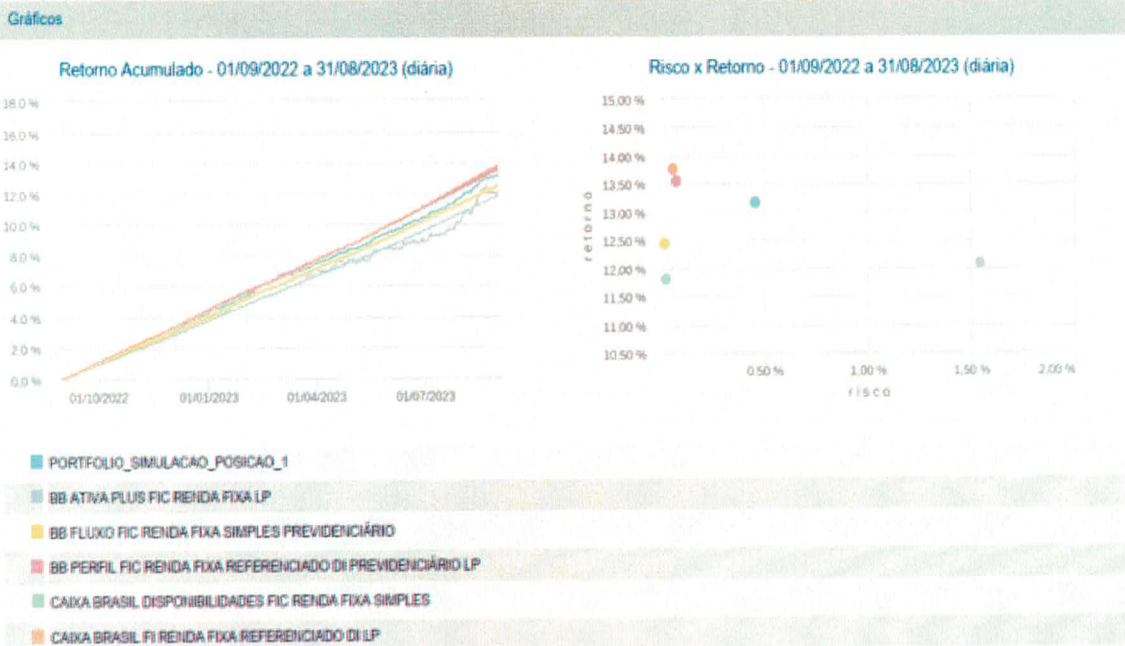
Gráficos

Retorno Acumulado - 01/09/2022 a 31/08/2023 (diária)

18.0 %
16.0 %
14.0 %
12.0 %
10.0 %
8.0 %
6.0 %
4.0 %
2.0 %
0.0 %

01/10/2022 01/01/2023 01/04/2023 01/07/2023

Risco x Retorno - 01/09/2022 a 31/08/2023 (diária)

15.00 %
14.50 %
14.00 %
13.50 %
13.00 %
12.50 %
12.00 %
11.50 %
11.00 %
10.50 %

retorno

0.50 % 1.00 % 1.50 % 2.00 %

risco

PORTFOLIO_SIMULACAO_POSICAO_1

BB ATIVA PLUS FIC RENDA FIXA LP

BB FLUXO FIC RENDA FIXA SIMPLES PREVIDENCIÁRIO

BB PERFIL FIC RENDA FIXA REFERENCIADO DI PREVIDENCIÁRIO LP

CAIXA BRASIL DISPONIBILIDADES FIC RENDA FIXA SIMPLES

CAIXA BRASIL FI RENDA FIXA REFERENCIADO DI LP